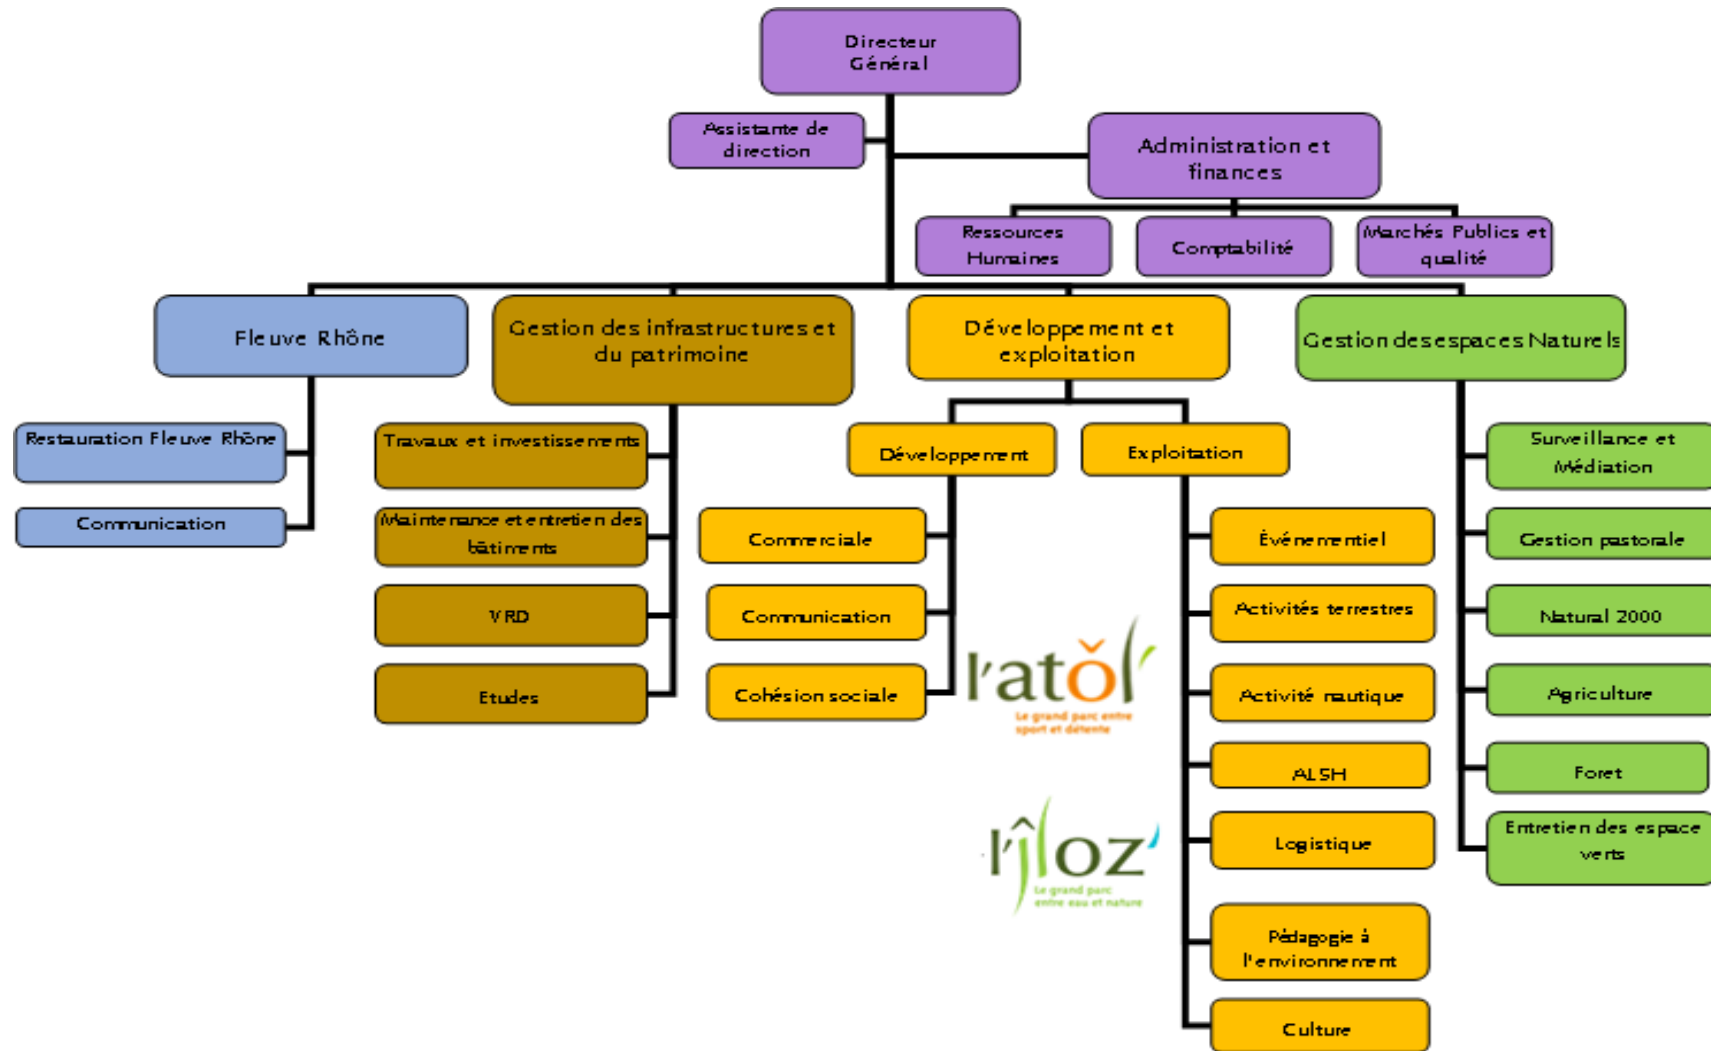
Directeur Général

Assistante de direction

Administration et finances

Ressources Humaines

Comptabilité

Marchés Publics et qualité

Fleuve Rhône

Restauration Fleuve Rhône

Communication

Gestion des infrastructures et du patrimoine

Travaux et investissements

Maintenance et entretien des bâtiments

VRD

Etudes

Développement et exploitation

Développement

Commerciale

Communication

Cohésion sociale

Exploitation

Événementiel

Activités terrestres

Activité nautique

ALSH

Logistique

Pédagogie à l'environnement

Culture

Gestion des espaces Naturels

Surveillance et Médiation

Gestion pastorale

Natural 2000

Agriculture

Foret

Entretien des espace verts

l'atol
Le grand parc entre sport et détente

l'îloz'
Le grand parc entre eau et nature